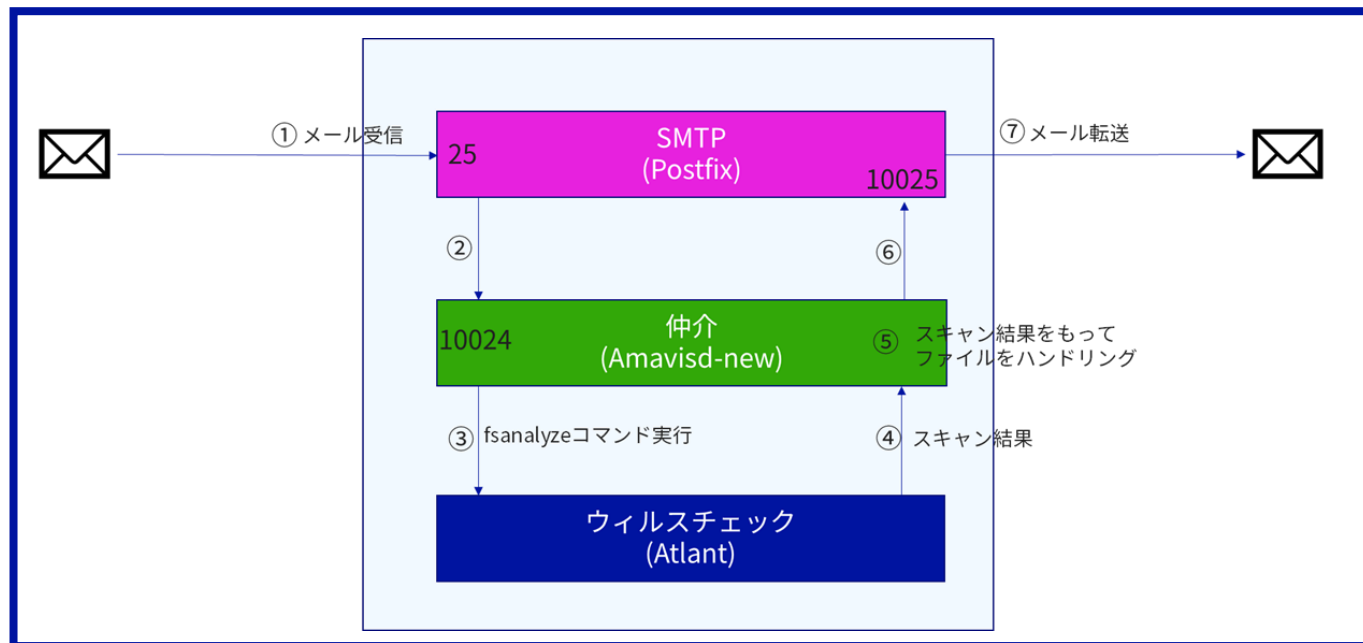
① メール受信

SMTP
(Postfix)

25

10025

⑦ メール転送

②

⑥

仲介
(Amavisd-new)

10024

⑤ スキャン結果をもって
ファイルをハンドリング

③ fsanalyzeコマンド実行

④ スキャン結果

ウィルスチェック
(Atlant)